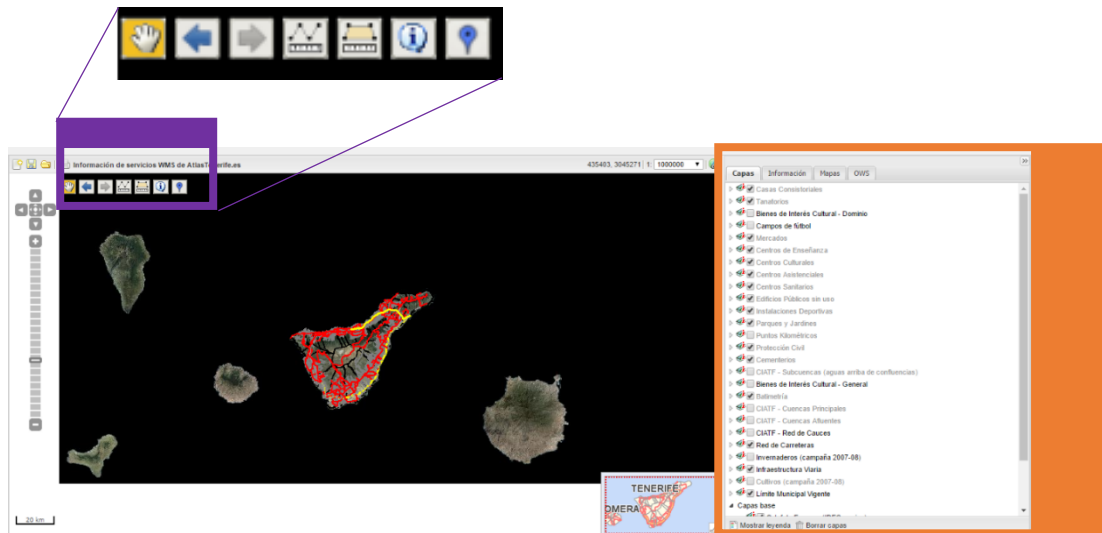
Información de servicios WMS de AtlasTenerife.es

435403, 3045271 1: 1000000

Capas Información Mapas OWS

Casas Consistoriales
Tanatorios
Bienes de Interés Cultural - Dominio
Campos de fútbol
Mercados
Centros de Enseñanza
Centros Culturales
Centros Asistenciales
Centros Sanitarios
Edificios Públicos sin uso
Instalaciones Deportivas
Parques y Jardines
Puntos Kilométricos
Protección Civil
Cementerios
CIATF - Subcuencas (aguas arriba de confluencias)
Bienes de Interés Cultural - General
Batimetría
CIATF - Cuencas Principales
CIATF - Cuencas Afluentes
CIATF - Red de Cauces
Red de Carreteras
Invernaderos (campaña 2007-08)
Infraestructura Viaria
Cultivos (campaña 2007-08)
Límite Municipal Vigente
Capas base

Mostrar leyenda Borrar capas

TENERIFE
OMERA

20 km